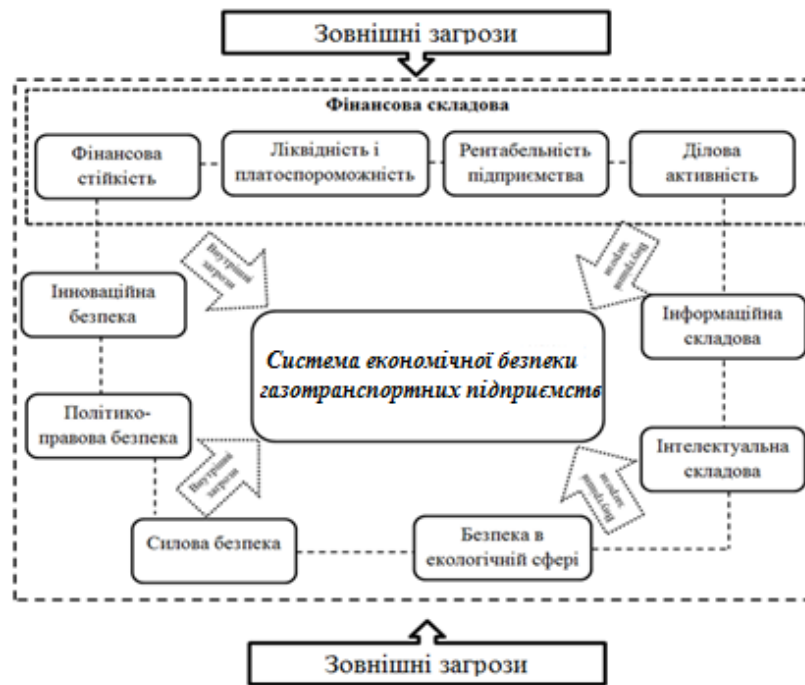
Зовнішні загрози

Фінансова складова

Фінансова стійкість

Ліквідність і платоспроможність

Рентабельність підприємства

Ділова активність

Внутрішні загрози

Внутрішні загрози

Інноваційна безпека

Інформаційна складова

Система економічної безпеки газотранспортних підприємств

Політико-правова безпека

Інтелектуальна складова

Внутрішні загрози

Внутрішні загрози

Силова безпека

Безпека в екологічній сфері

Зовнішні загрози